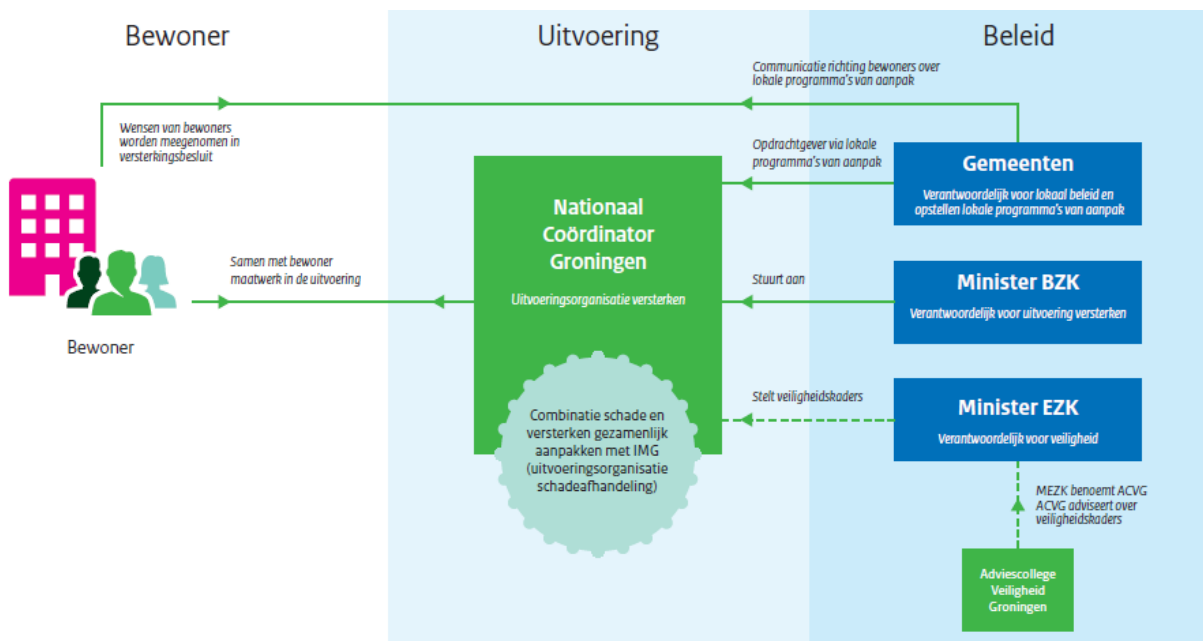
Bewoner

Uitvoering

Beleid

Communicatie richting bewoners over lokale programma's van aanpak

Wensen van bewoners worden meegenomen in versterkingsbesluit

Opdrachtgever via lokale programma's van aanpak

Gemeenten

Verantwoordelijk voor lokaal beleid en opstellen lokale programma's van aanpak

Nationaal Coördinator Groningen

Uitvoeringsorganisatie versterken

Samen met bewoner maatwerk in de uitvoering

Stuurt aan

Minister BZK

Verantwoordelijk voor uitvoering versterken

Bewoner

Stelt veiligheidskaders

Minister EZK

Verantwoordelijk voor veiligheid

Combinatie schade en versterken gezamenlijk aanpakken met IMG (uitvoeringsorganisatie schadeafhandeling)

MEZK benoemt ACVG ACVG adviseert over veiligheidskaders

Adviescollege Veiligheid Groningen